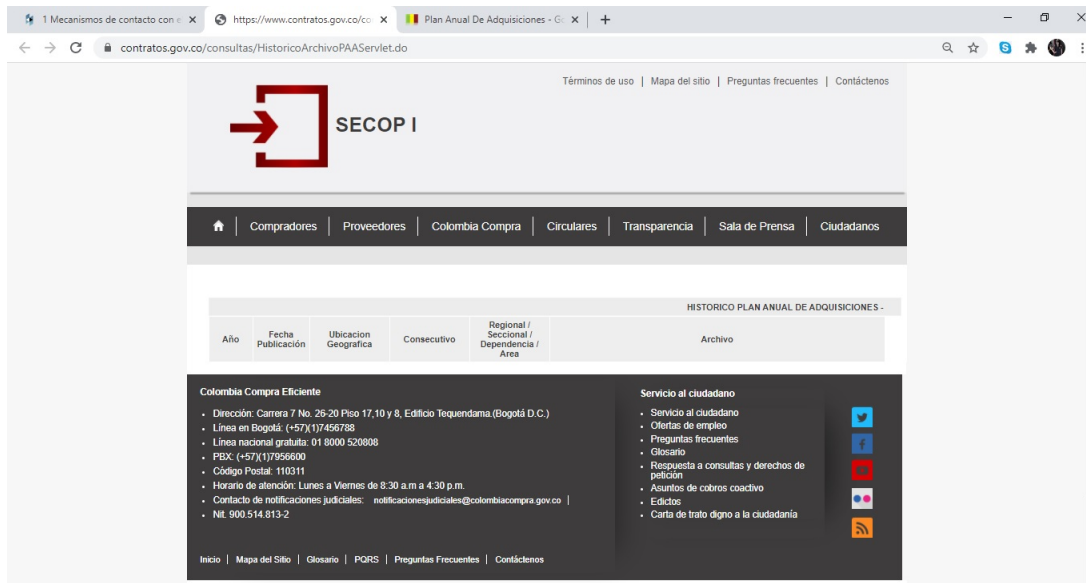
1 Mecanismos de contacto con e ×
https://www.contratos.gov.co/co ×
Plan Anual De Adquisiciones - G ×
+

contratos.gov.co/consultas/HistoricoArchivoPAAServlet.do

Términos de uso | Mapa del sitio | Preguntas frecuentes | Contáctenos

SECOP I

Compradores | Proveedores | Colombia Compra | Circulares | Transparencia | Sala de Prensa | Ciudadanos

HISTORICO PLAN ANUAL DE ADQUISICIONES -

| Año | Fecha Publicación | Ubicacion Geografica | Consecutivo | Regional / Seccional / Dependencia / Area | Archivo |
|---|---|---|---|---|---|

Colombia Compra Eficiente

- Dirección: Carrera 7 No. 26-20 Piso 17,10 y 8, Edificio Tequendama.(Bogotá D.C.)
- Línea en Bogotá: (+57)(1)7456788
- Línea nacional gratuita: 01 8000 520808
- PBX: (+57)(1)7956600
- Código Postal: 110311
- Horario de atención: Lunes a Viernes de 8:30 a.m a 4:30 p.m.
- Contacto de notificaciones judiciales: notificacionesjudiciales@colombiacompra.gov.co |
- Nit. 900.514.813-2

Servicio al ciudadano

- Servicio al ciudadano
- Ofertas de empleo
- Preguntas frecuentes
- Glosario
- Respuesta a consultas y derechos de petición
- Asuntos de cobros coactivo
- Edictos
- Carta de trato digno a la ciudadanía

Inicio | Mapa del Sitio | Glosario | PQRS | Preguntas Frecuentes | Contáctenos